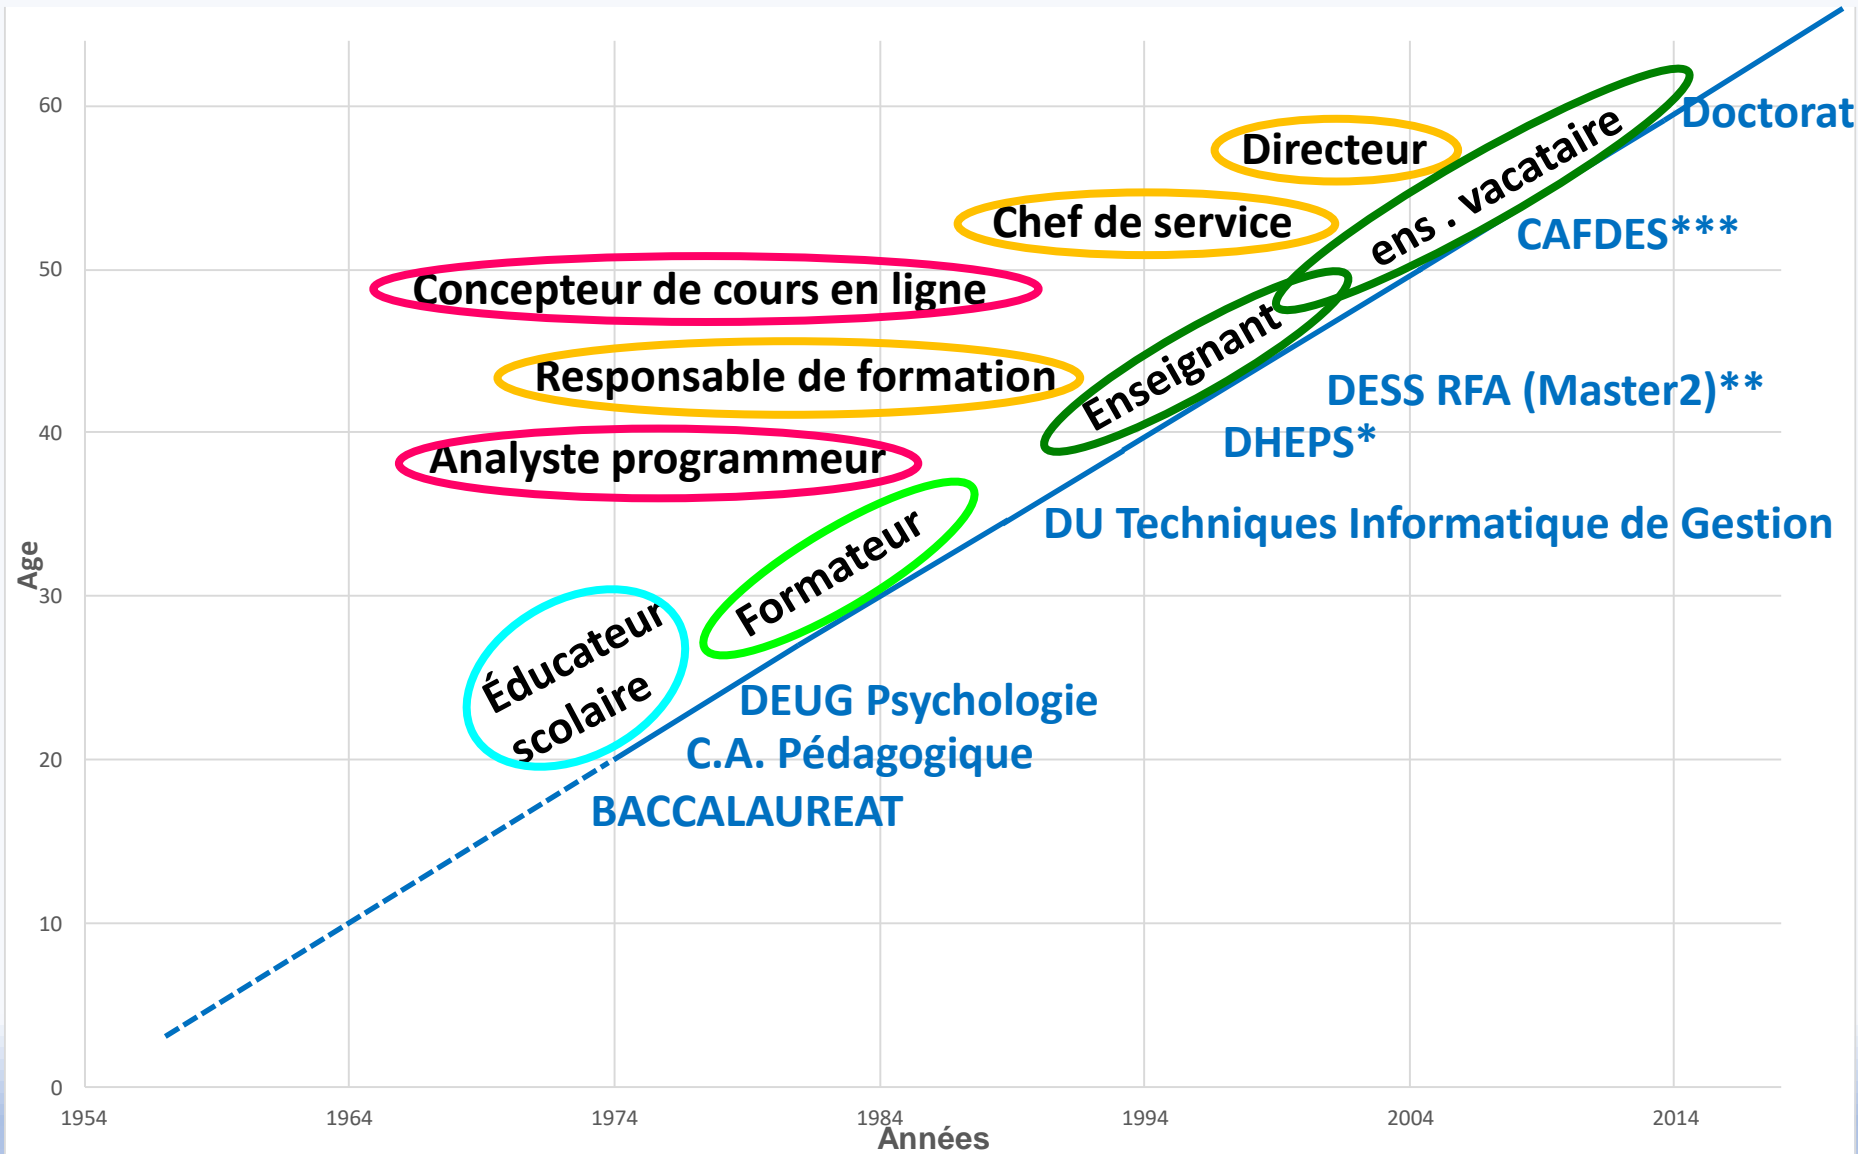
Doctorat
Directeur
ens . vacataire
Chef de service
CAFDES***
Concepteur de cours en ligne
Enseignant
Responsable de formation
DESS RFA (Master2)**
DHEPS*
Analyste programmeur
DU Techniques Informatique de Gestion
Formateur
Éducateur scolaire
DEUG Psychologie
C.A. Pédagogique
BACCALAUREAT

Age
60
50
40
30
20
10
0
1954
1964
1974
1984
1994
2004
2014
Années